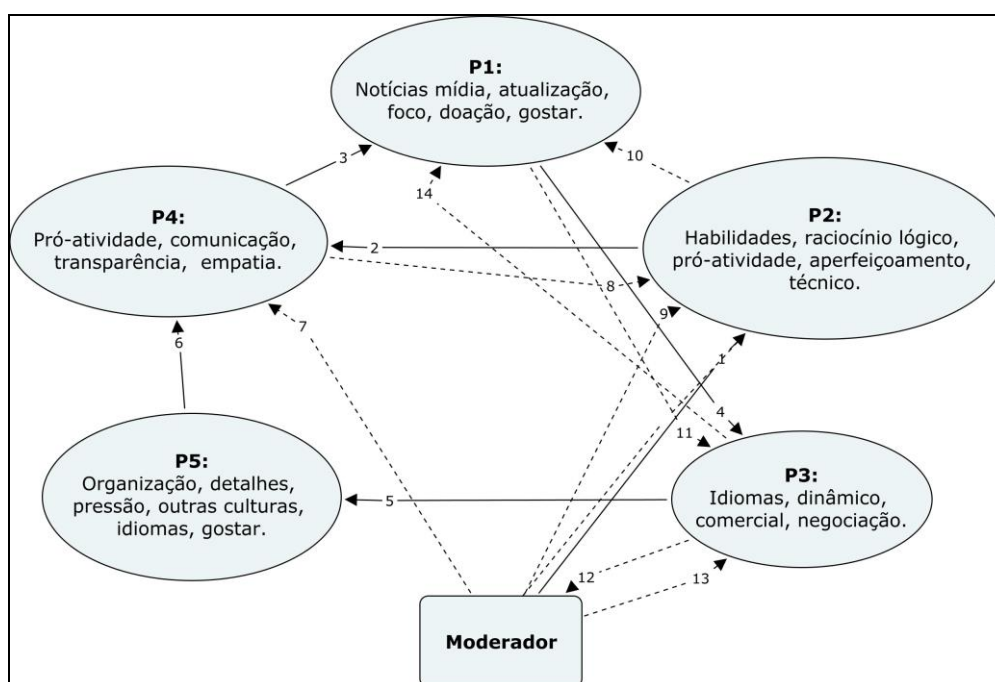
P1:
Notícias mídia, atualização, foco, doação, gostar.

3

10

14

P4:
Pró-atividade, comunicação, transparência, empatia.

2

P2:
Habilidades, raciocínio lógico, pró-atividade, aperfeiçoamento, técnico.

8

9

7

6

1

4

11

P5:
Organização, detalhes, pressão, outras culturas, idiomas, gostar.

5

P3:
Idiomas, dinâmico, comercial, negociação.

12

13

Moderador